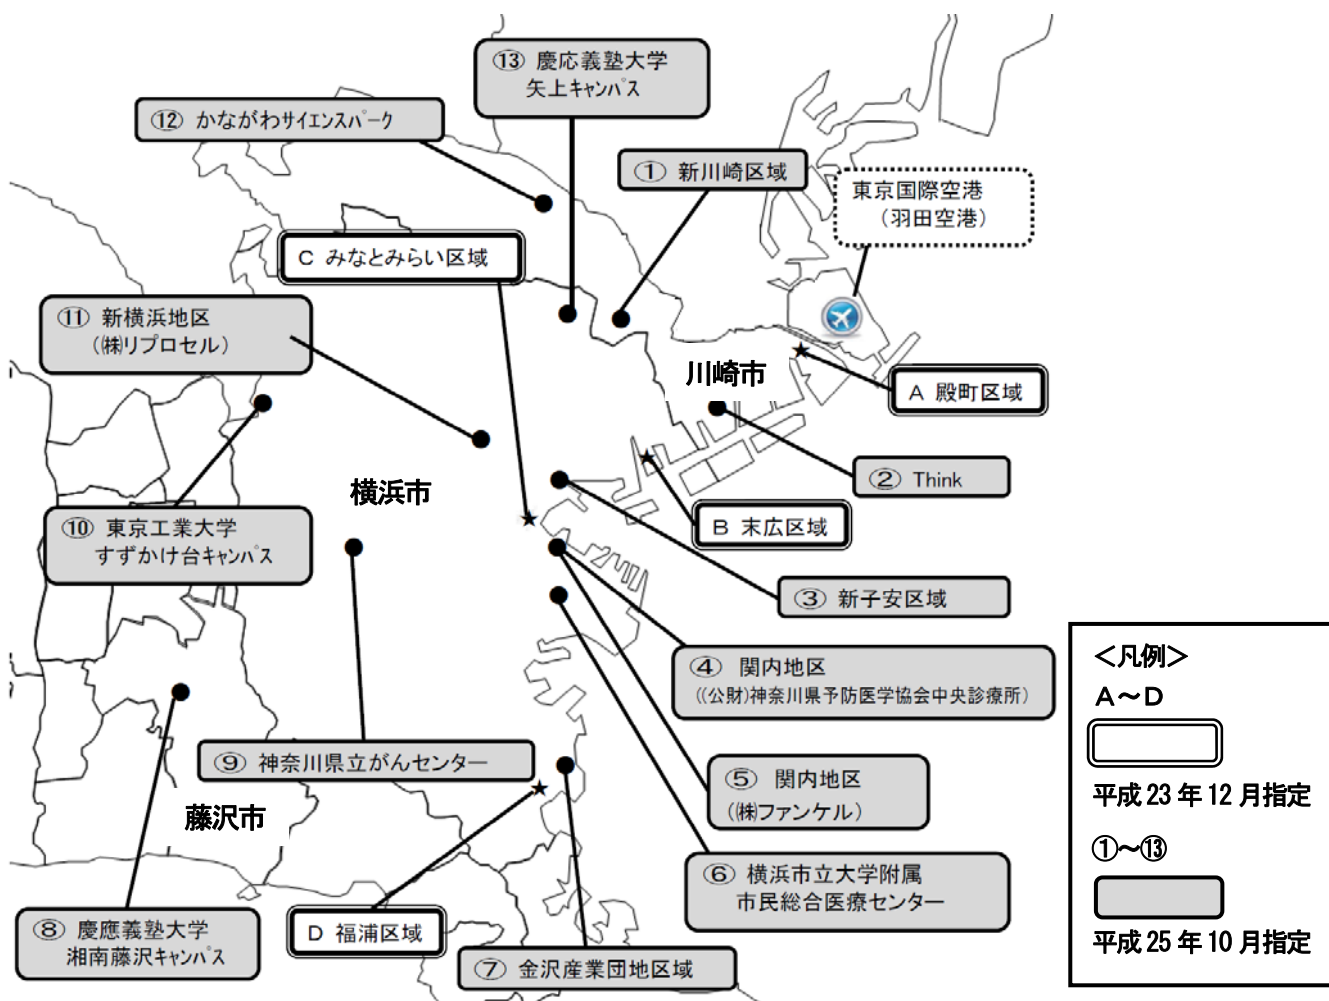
⑬ 慶応義塾大学
矢上キャンパス

⑫ かながわサイエンスパーク

① 新川崎区域

東京国際空港
（羽田空港）

C みなとみらい区域

⑪ 新横浜地区
㈱リプロセル）

川崎市

A 殿町区域

② Think

横浜市

B 末広区域

⑩ 東京工業大学
すずかけ台キャンパス

③ 新子安区域

④ 関内地区
（(公財)神奈川県予防医学協会中央診療所）

⑨ 神奈川県立がんセンター

⑤ 関内地区
（㈱ファンケル）

藤沢市

⑥ 横浜市立大学附属
市民総合医療センター

⑧ 慶應義塾大学
湘南藤沢キャンパス

D 福浦区域

⑦ 金沢産業団地区域

＜凡例＞
A～D
平成 23 年 12 月指定
①～⑬
平成 25 年 10 月指定